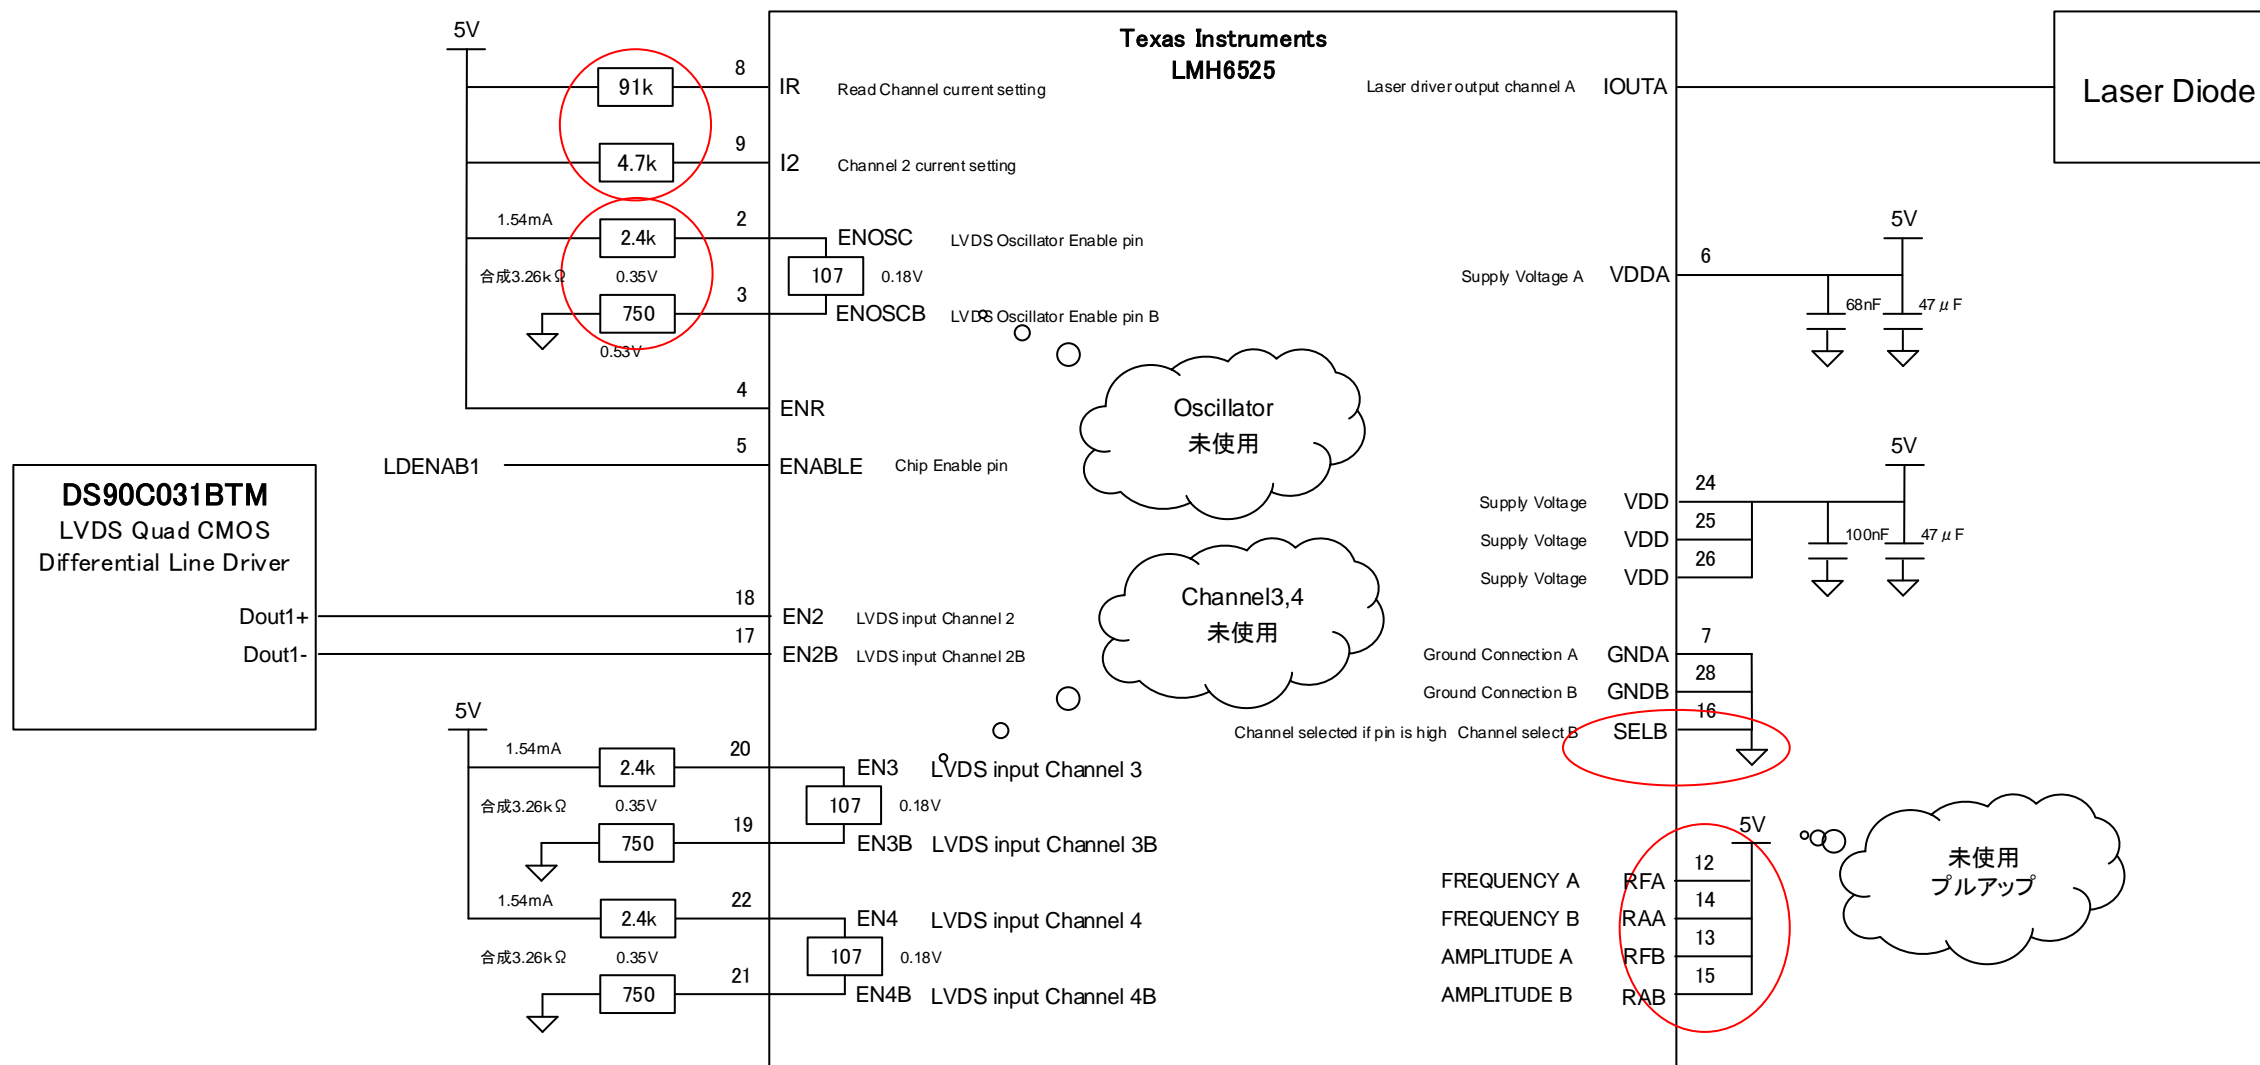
5V

91k
8
IR
Read Channel current setting

4.7k
9
I2
Channel 2 current setting

1.54mA
2.4k
2
ENOSC
LVDS Oscillator Enable pin
合成3.26kΩ
0.35V
107
0.18V
750
3
ENOSCB
LVDS Oscillator Enable pin B
0.53V

4
ENR

Oscillator
未使用

LDENAB1
5
ENABLE
Chip Enable pin

Texas Instruments
LMH6525

Laser driver output channel A
IOUTA

Laser Diode

5V
6
Supply Voltage A
VDDA
68nF
47 μ F

5V
24
Supply Voltage
VDD
25
Supply Voltage
VDD
26
Supply Voltage
VDD
100nF
47 μ F

DS90C031BTM
LVDS Quad CMOS
Differential Line Driver
Dout1+
Dout1-

18
EN2
LVDS input Channel 2
17
EN2B
LVDS input Channel 2B

Channel3,4
未使用

7
Ground Connection A
GNDA
28
Ground Connection B
GNDB
16
Channel selected if pin is high
Channel select B
SELB

5V
1.54mA
2.4k
20
EN3
LVDS input Channel 3
合成3.26kΩ
0.35V
107
0.18V
750
19
EN3B
LVDS input Channel 3B

1.54mA
2.4k
22
EN4
LVDS input Channel 4
合成3.26kΩ
0.35V
107
0.18V
750
21
EN4B
LVDS input Channel 4B

5V
12
FREQUENCY A
RFA
14
FREQUENCY B
RAA
13
AMPLITUDE A
RFB
15
AMPLITUDE B
RAB

未使用
プルアップ